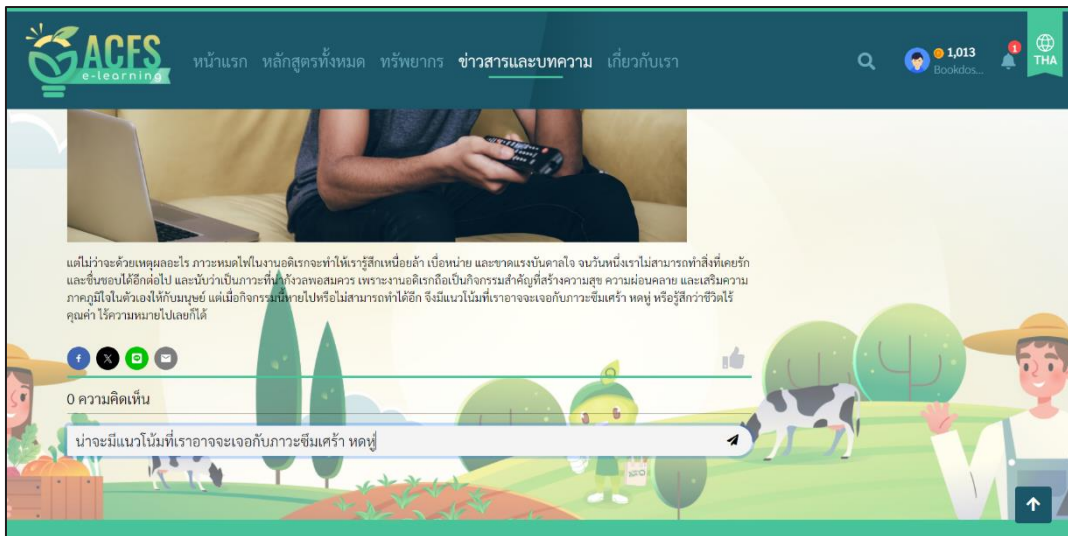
ACFS e-learning

หน้าแรก หลักสูตรทั้งหมด ทรัพยากร ข่าวสารและบทความ เกี่ยวกับเรา

1,013 Bookdos...

1

THA

แต่ไม่ว่าจะด้วยเหตุผลอะไร ภาวะหมดไฟในงานอดิเรกจะทำให้เรารู้สึกเหนื่อยล้า เบื่อหน่าย และขาดแรงบันดาลใจ จนวันหนึ่งเราไม่สามารถทำสิ่งที่เคยรักและชื่นชอบได้อีกต่อไป และนับว่าเป็นภาวะที่น่ากังวลพอสมควร เพราะงานอดิเรกถือเป็นกิจกรรมสำคัญที่สร้างความสุข ความผ่อนคลาย และเสริมความภาคภูมิใจในตัวเองให้กับมนุษย์ แต่เมื่อกิจกรรมนี้หายไปหรือไม่สามารถทำได้อีก จึงมีแนวโน้มที่เราอาจจะเจอกับภาวะซึมเศร้า หดหู่ หรือรู้สึกว่าชีวิตไร้คุณค่า ไร้ความหมายไปเลยก็ได้

0 ความคิดเห็น

น่าจะมีแนวโน้มที่เราอาจจะเจอกับภาวะซึมเศร้า หดหู่